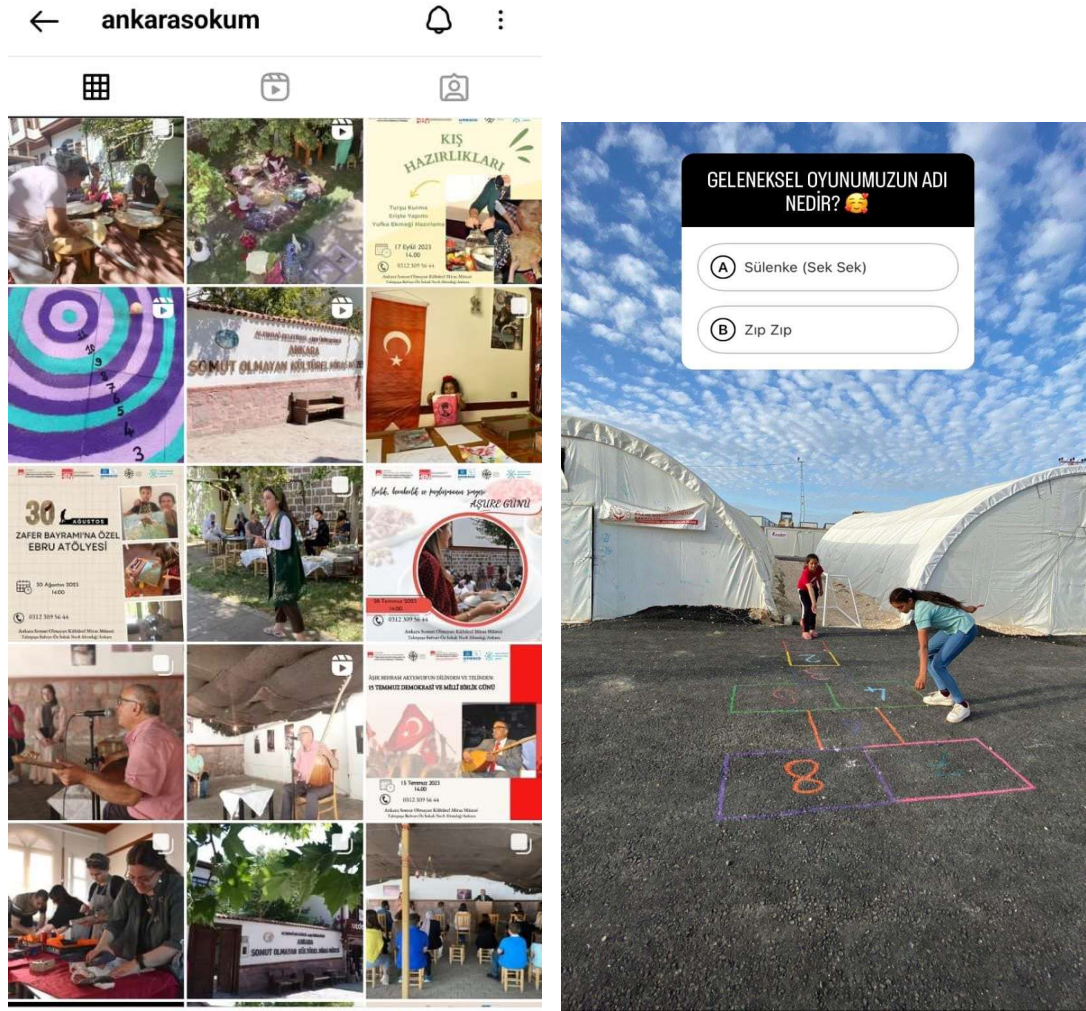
ankarasokum

KIŞ HAZIRLIKLARI

Turşu Kurma
Erişte Yapımı
Yufka Ekmeği Hazırlama

17 Eylül 2023
14.00

10
9
8
7
6
5
4
3

ANKARA
SOMUT OLMAYAN KÜLTÜREL MİRAS MÜZESİ

30 AĞUSTOS
ZAFER BAYRAMI'NA ÖZEL EBRU ATÖLYESİ

30 Ağustos 2023
14:00

0312 309 56 44

Ankara Somut Olmayan Kültürel Miras Müzesi

AŞURE GÜNÜ

0312 309 56 44

Ankara Somut Olmayan Kültürel Miras Müzesi

15 TEMMUZ DEMOKRASİ VE MİLLİ BİRLİK GÜNÜ

15 Temmuz 2023
14.00

0312 309 56 44

Ankara Somut Olmayan Kültürel Miras Müzesi

ANKARA
SOMUT OLMAYAN KÜLTÜREL MİRAS MÜZESİ

GELENEKSEL OYUNUMUZUN ADI NEDİR? 🥰

A Sülenke (Sek Sek)

B Zıp Zıp

8